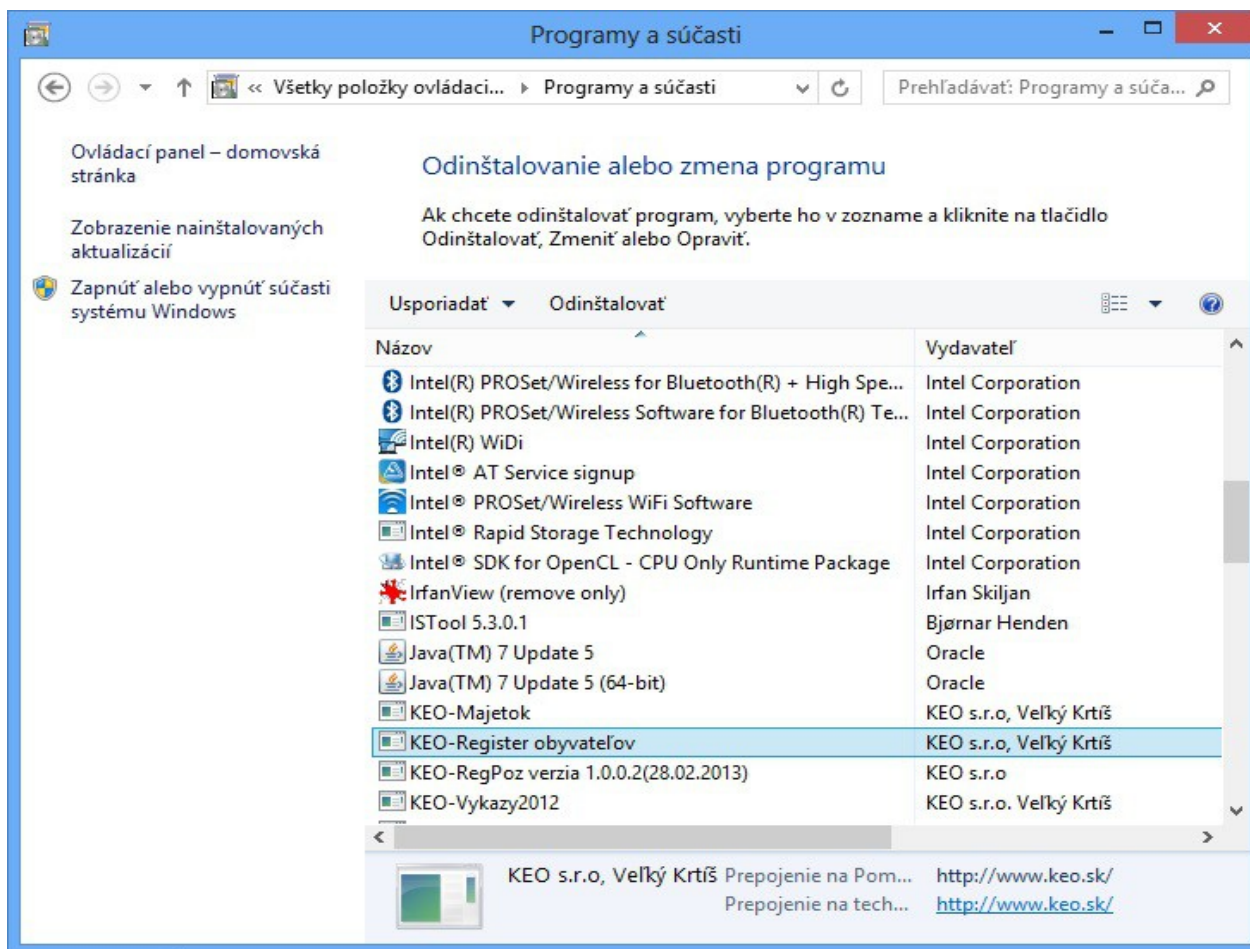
Programy a súčasti

« Všetky položky ovládaci... ▸ Programy a súčasti

Prehľadávať: Programy a súča...

Ovládací panel – domovská stránka

Zobrazenie nainštalovaných aktualizácií

Zapnúť alebo vypnúť súčasti systému Windows

Odinštalovanie alebo zmena programu

Ak chcete odinštalovať program, vyberte ho v zozname a kliknite na tlačidlo Odinštalovať, Zmeniť alebo Opraviť.

Usporiadať ▾ Odinštalovať

| Názov | Vydavateľ |
|---|---|
| Intel(R) PROSet/Wireless for Bluetooth(R) + High Spe... | Intel Corporation |
| Intel(R) PROSet/Wireless Software for Bluetooth(R) Te... | Intel Corporation |
| Intel(R) WiDi | Intel Corporation |
| Intel® AT Service signup | Intel Corporation |
| Intel® PROSet/Wireless WiFi Software | Intel Corporation |
| Intel® Rapid Storage Technology | Intel Corporation |
| Intel® SDK for OpenCL - CPU Only Runtime Package | Intel Corporation |
| IrfanView (remove only) | Irfan Skiljan |
| ISTool 5.3.0.1 | Bjørnar Henden |
| Java(TM) 7 Update 5 | Oracle |
| Java(TM) 7 Update 5 (64-bit) | Oracle |
| KEO-Majetok | KEO s.r.o, Veľký Krtíš |
| KEO-Register obyvateľov | KEO s.r.o, Veľký Krtíš |
| KEO-RegPoz verzia 1.0.0.2(28.02.2013) | KEO s.r.o |
| KEO-Vykazy2012 | KEO s.r.o. Veľký Krtíš |

KEO s.r.o, Veľký Krtíš Prepojenie na Pom... http://www.keo.sk/
Prepojenie na tech... http://www.keo.sk/